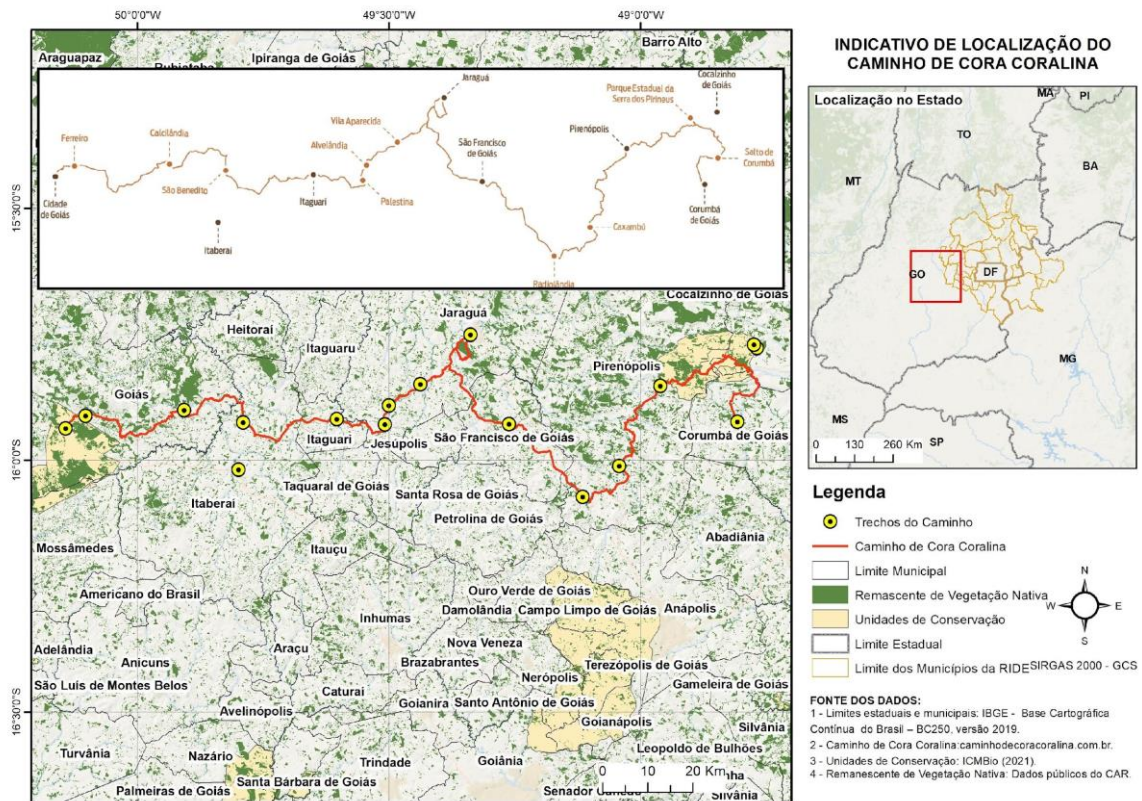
50°0'0"W
49°30'0"W
49°0'0"W

INDICATIVO DE LOCALIZAÇÃO DO CAMINHO DE CORA CORALINA

Araguapaz
Rubiataba
Ipiranga de Goiás
Barro Alto

Jaraguá
Cocalzinho de Goiás
Parque Estadual da Serra dos Pirineus
Vila Aparecida
Ferreiro
Calcilândia
Alvelândia
São Francisco de Goiás
Pirenópolis
Salto de Corumbá
São Benedito
Cidade de Goiás
Itaguari
Palestina
Corumbá de Goiás
Caxambú
Itaberaí
Radiolândia

15°30'0"S

Cocalzinho de Goiás
Heitoraí
Itaguaru
Jaraguá
Pirenópolis
Goiás
Itaguari
Jesúpolis
São Francisco de Goiás
Corumbá de Goiás

16°0'0"S

Itaberaí
Taquaral de Goiás
Santa Rosa de Goiás
Petrolina de Goiás
Mossâmedes
Abadiânia
Itauçu
Ouro Verde de Goiás
Americano do Brasil
Damolândia
Campo Limpo de Goiás
Anápolis
Inhumas
Nova Veneza
Adelândia
Anicuns
Araçu
Brazabrantes
Terezópolis de Goiás
Nerópolis
São Luís de Montes Belos
Caturaí
Gameleira de Goiás
Goianira
Santo Antônio de Goiás

16°30'0"S

Avelinópolis
Goianápolis
Silvânia
Turvânia
Nazário
Leopoldo de Bulhões
Trindade
Goiânia
Santa Bárbara de Goiás
Palmeiras de Goiás
Senador Canedo
Silvânia
0 10 20 Km

Localização no Estado
MA
PI
TO
MT
BA
GO
DF
MG
MS
SP
0 130 260 Km

Legenda
Trechos do Caminho
Caminho de Cora Coralina
Limite Municipal
Remascente de Vegetação Nativa
Unidades de Conservação
Limite Estadual
Limite dos Municípios da RIDE

N
W
E
S
SIRGAS 2000 - GCS

FONTE DOS DADOS:
1 - Limites estaduais e municipais: IBGE - Base Cartográfica Contínua do Brasil – BC250, versão 2019.
2 - Caminho de Cora Coralina:caminhodecoracoralina.com.br.
3 - Unidades de Conservação: ICMBio (2021).
4 - Remanescente de Vegetação Nativa: Dados públicos do CAR.